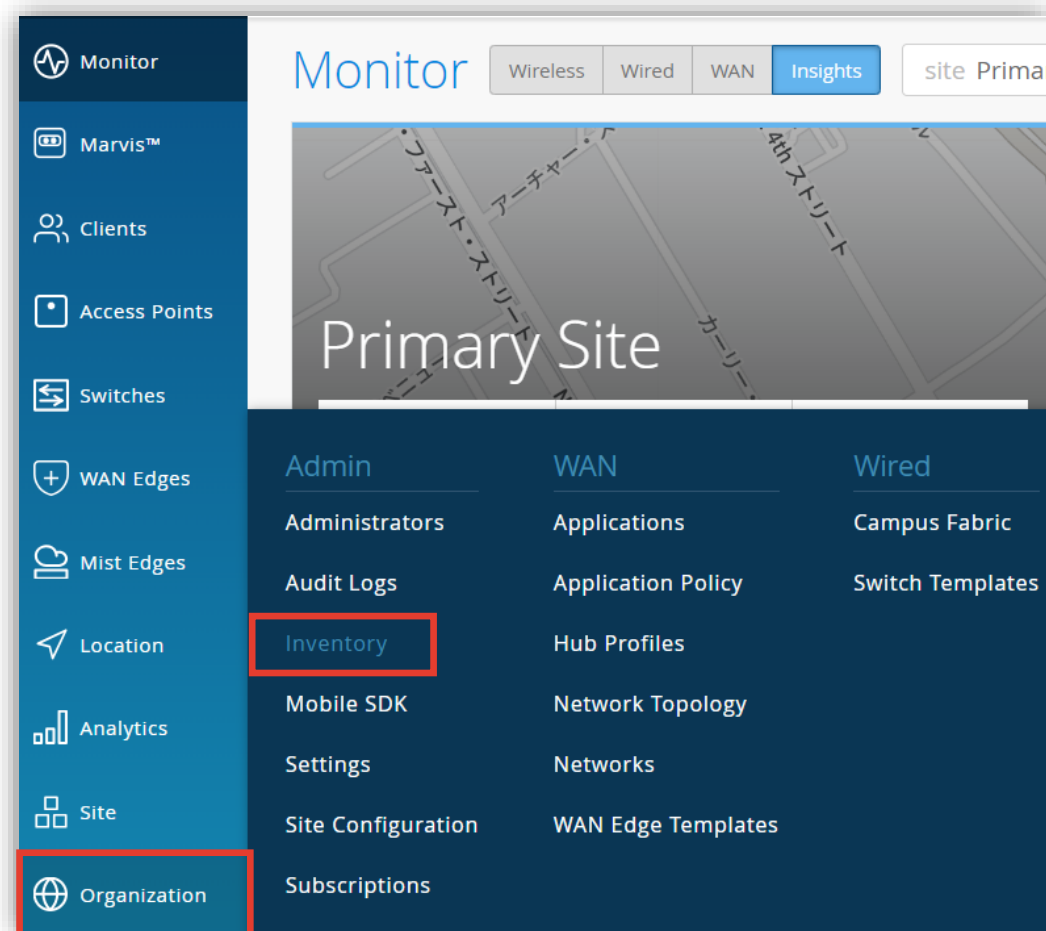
Monitor
Marvis™
Clients
Access Points
Switches
WAN Edges
Mist Edges
Location
Analytics
Site
Organization

Monitor
Wireless Wired WAN Insights
site Prima

ファースト・ストリート
アーチャー・ストリート
4th ストリート
カーリー

Primary Site

Admin
Administrators
Audit Logs
Inventory
Mobile SDK
Settings
Site Configuration
Subscriptions

WAN
Applications
Application Policy
Hub Profiles
Network Topology
Networks
WAN Edge Templates

Wired
Campus Fabric
Switch Templates